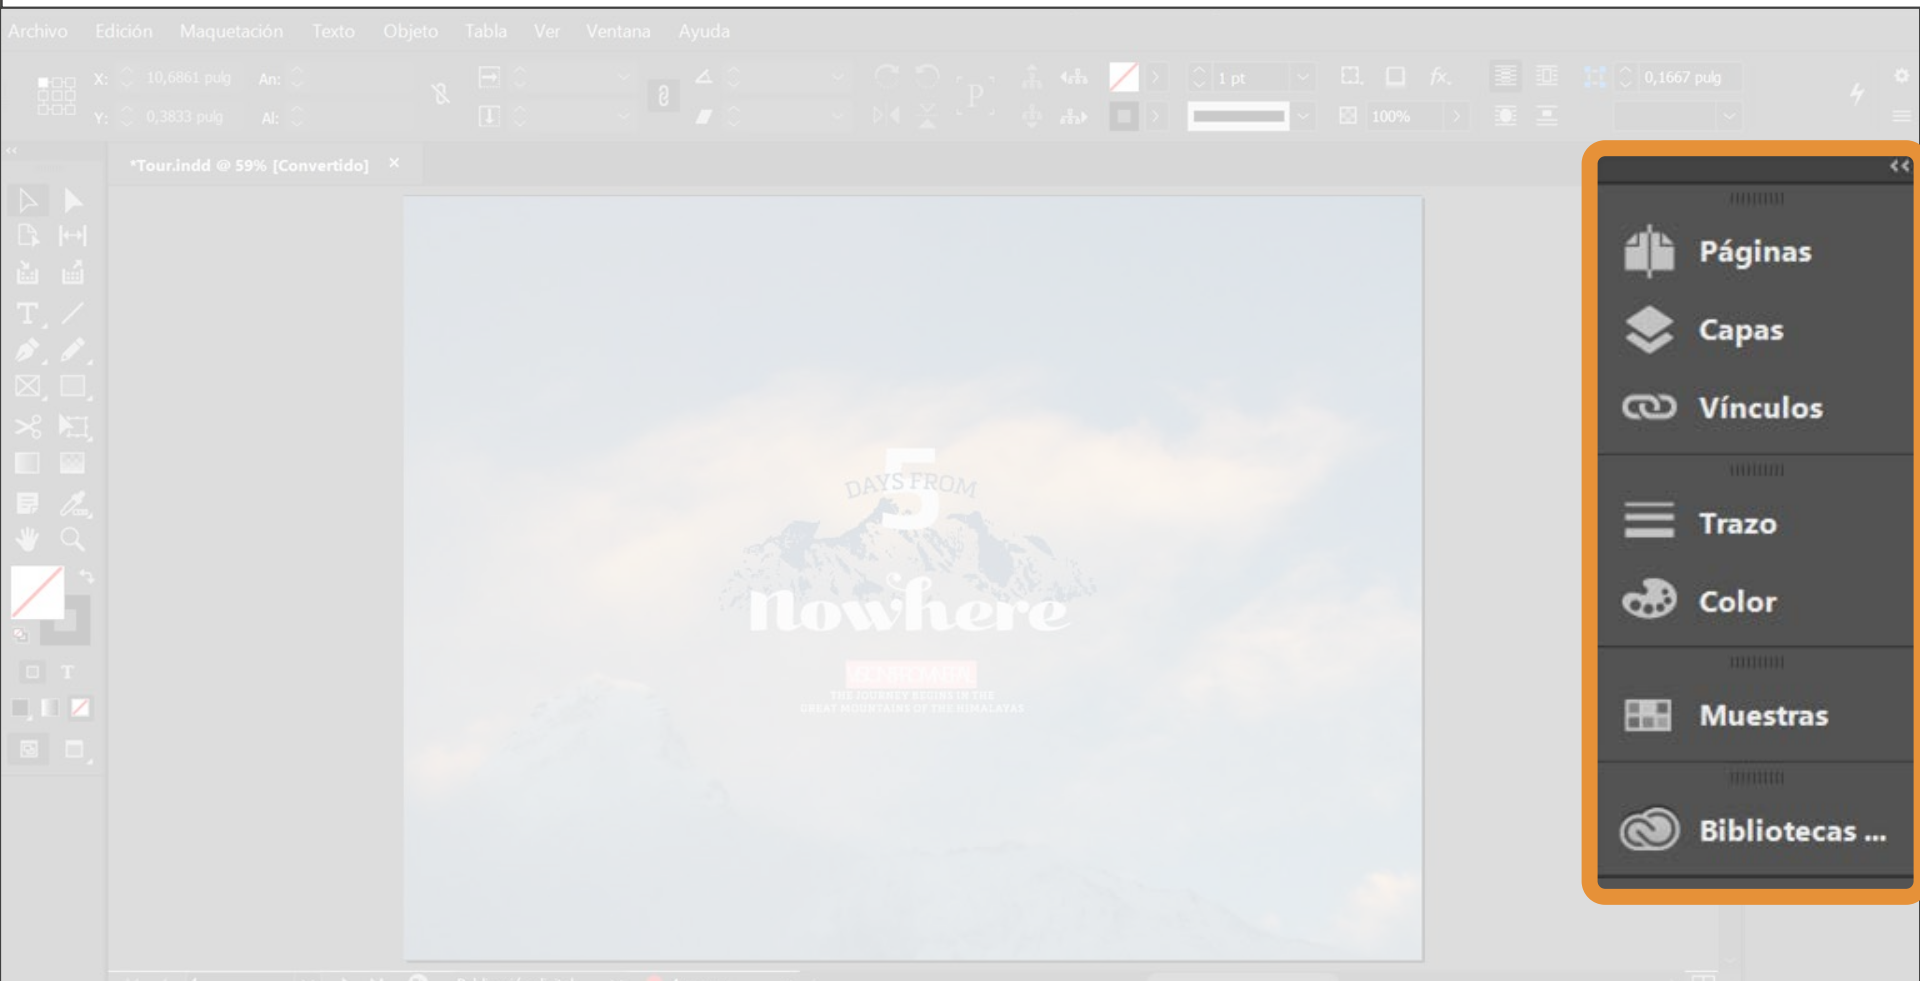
Archivo Edición Maquetación Texto Objeto Tabla Ver Ventana Ayuda

X: 10,6861 pulg
Y: 0,3833 pulg
An:
Al:
1 pt
100%
0,1667 pulg

*Tour.indd @ 59% [Convertido] ×

5
DAYS FROM
Nowhere
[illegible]
THE JOURNEY BEGINS IN THE
GREAT MOUNTAINS OF THE HIMALAYAS

Páginas
Capas
Vínculos
Trazo
Color
Muestras
Bibliotecas ...